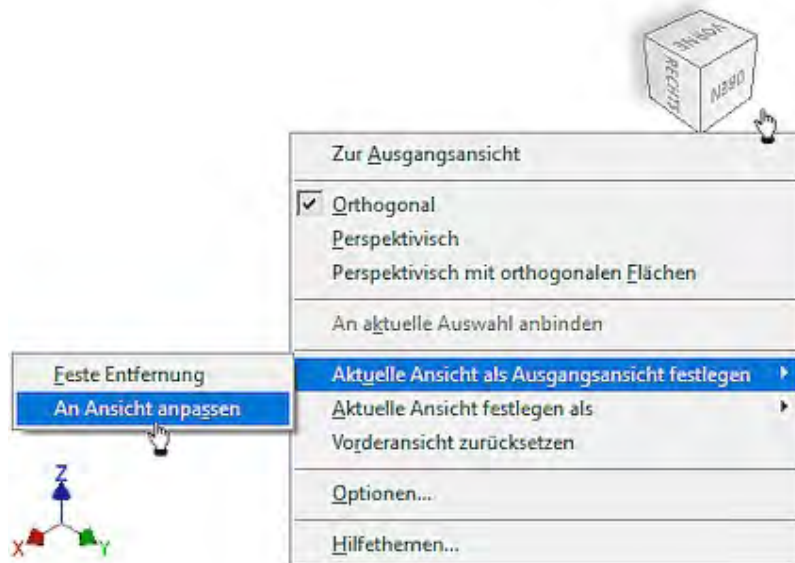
VORNE
RECHTS
OBEN

Zur Ausgangsansicht

Orthogonal
Perspektivisch
Perspektivisch mit orthogonalen Flächen

An aktuelle Auswahl anbinden

Aktuelle Ansicht als Ausgangsansicht festlegen
Aktuelle Ansicht festlegen als
Vorderansicht zurücksetzen

Optionen...

Hilfethemen...

Feste Entfernung
An Ansicht anpassen

Z
X
Y